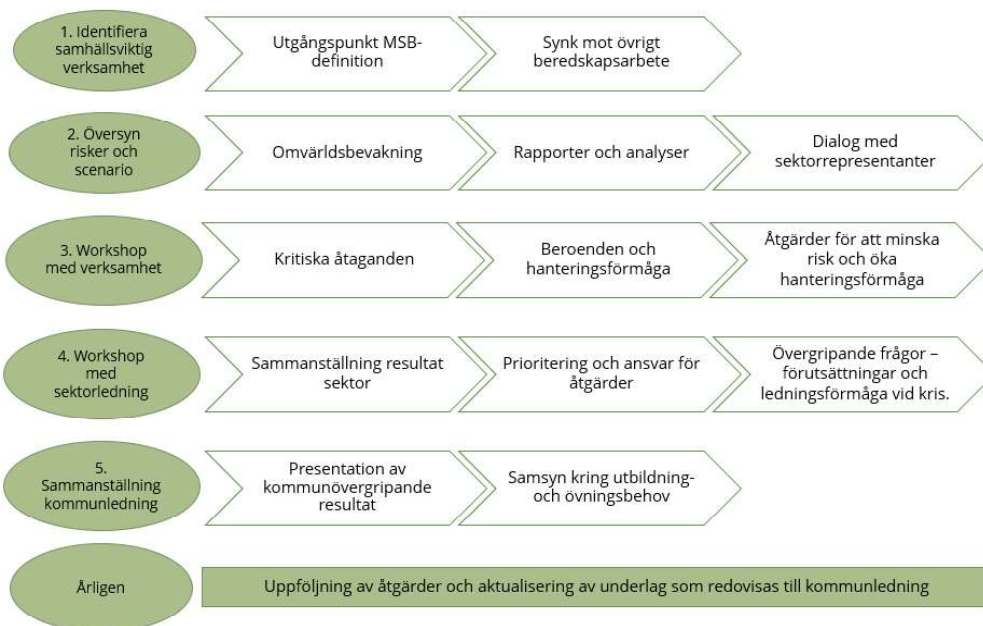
1. Identifiera samhällsviktig verksamhet

Utgångspunkt MSB-definition

Synk mot övrigt beredskapsarbete

2. Översyn risker och scenario

Omvärldsbevakning

Rapporter och analyser

Dialog med sektorrepresentanter

3. Workshop med verksamhet

Kritiska åtaganden

Beroenden och hanteringsförmåga

Åtgärder för att minska risk och öka hanteringsförmåga

4. Workshop med sektorledning

Sammanställning resultat sektor

Prioritering och ansvar för åtgärder

Övergripande frågor – förutsättningar och ledningsförmåga vid kris.

5. Sammanställning kommunledning

Presentation av kommunövergripande resultat

Samsyn kring utbildning- och övningsbehov

Årligen

Uppföljning av åtgärder och aktualisering av underlag som redovisas till kommunledning